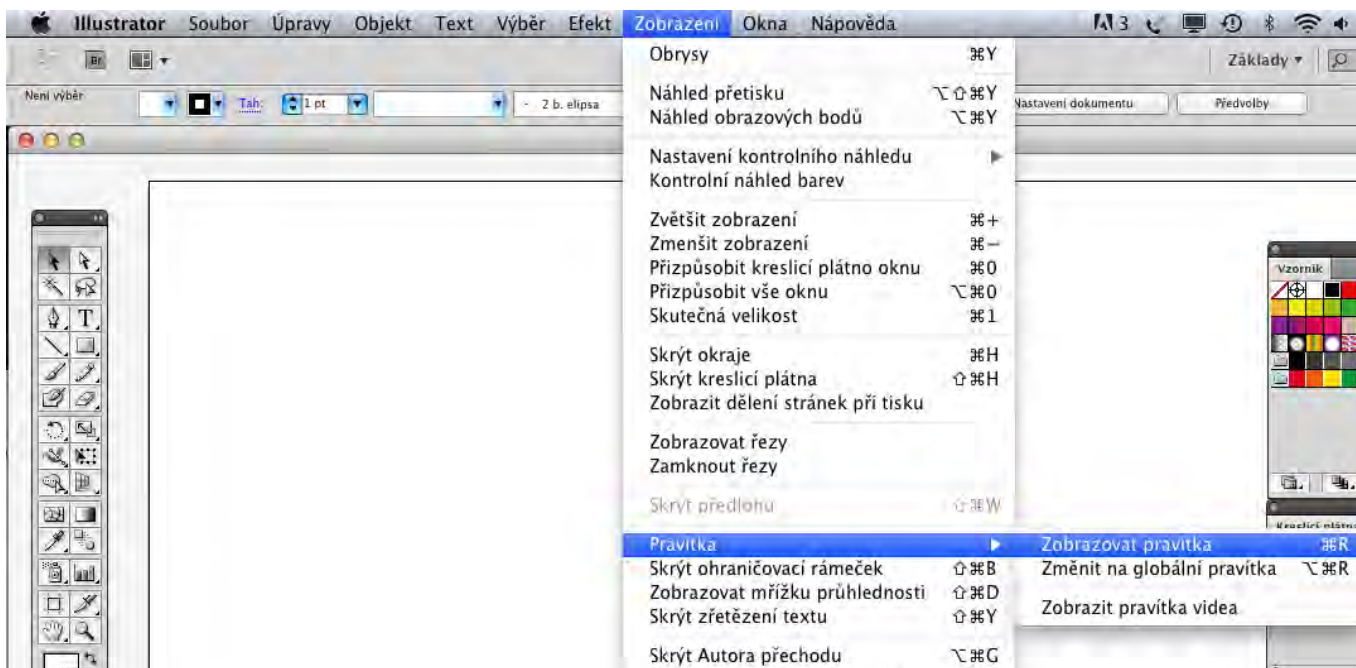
Illustrator Soubor Úpravy Objekt Text Výběr Efekt Zobrazení Okna Nápověda

Základy ▾

Není výběr

Tah: 1 pt

2 b. elipsa

Nastavení dokumentu

Předvolby

Obrysy ⌘Y

Náhled přetisku ⌥⇧⌘Y
Náhled obrazových bodů ⌥⌘Y

Nastavení kontrolního náhledu ▶
Kontrolní náhled barev

Zvětšit zobrazení ⌘+
Zmenšit zobrazení ⌘−
Přizpůsobit kreslicí plátno oknu ⌘0
Přizpůsobit vše oknu ⌥⌘0
Skutečná velikost ⌘1

Skrýt okraje ⌘H
Skrýt kreslicí plátna ⇧⌘H
Zobrazit dělení stránek při tisku

Zobrazovat řezy
Zamknout řezy

Skrýt předlohu ⇧⌘W

Pravítka ▶
Skrýt ohraničovací rámeček ⇧⌘B
Zobrazovat mřížku průhlednosti ⇧⌘D
Skrýt zřetězení textu ⇧⌘Y

Skrýt Autora přechodu ⌥⌘G

Zobrazovat pravítka ⌘R
Změnit na globální pravítka ⌥⌘R

Zobrazit pravítka videa

Vzorník

Kreslicí plátna